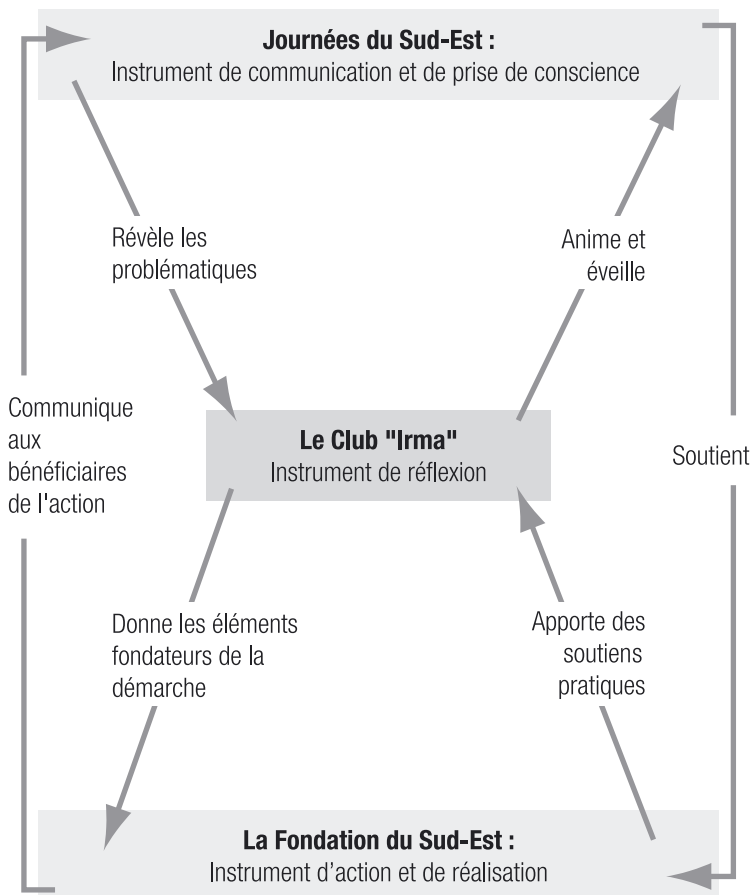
**Journées du Sud-Est :**
Instrument de communication et de prise de conscience

Révèle les problématiques

Anime et éveille

Communique aux bénéficiaires de l'action

**Le Club "Irma"**
Instrument de réflexion

Soutient

Donne les éléments fondateurs de la démarche

Apporte des soutiens pratiques

**La Fondation du Sud-Est :**
Instrument d’action et de réalisation